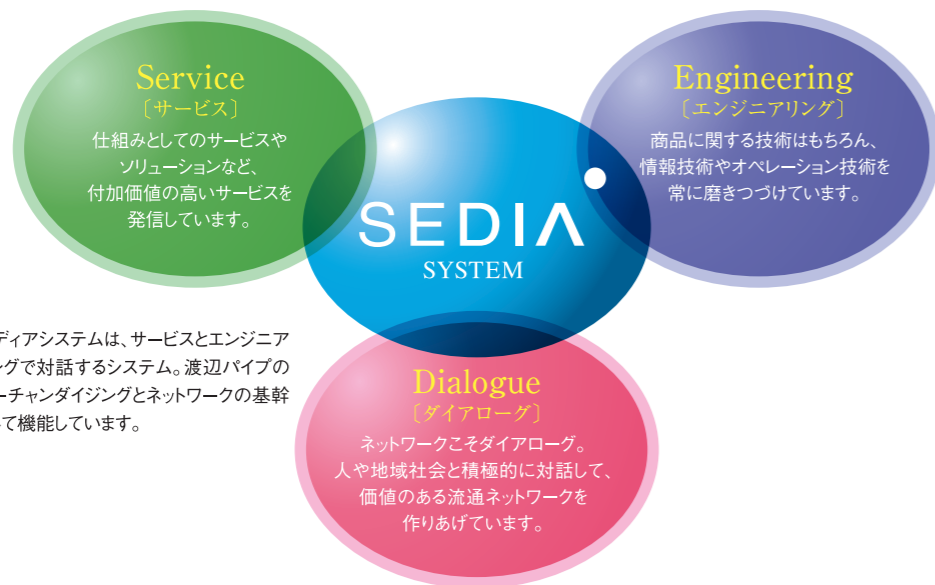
Service
〔サービス〕
仕組みとしてのサービスやソリューションなど、付加価値の高いサービスを発信しています。

SEDIA
SYSTEM

Engineering
〔エンジニアリング〕
商品に関する技術はもちろん、情報技術やオペレーション技術を常に磨きつづけています。

ディアシステムは、サービスとエンジニアリングで対話するシステム。渡辺パイプのーチャンダイジングとネットワークの基幹て機能しています。

Dialogue
〔ダイアローグ〕
ネットワークこそダイアローグ。人や地域社会と積極的に対話して、価値のある流通ネットワークを作りあげています。